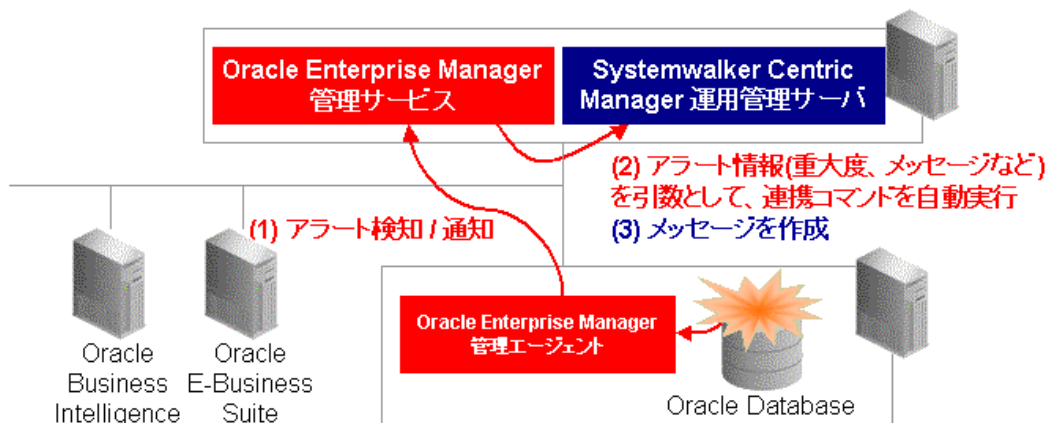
Oracle Enterprise Manager
管理サービス

Systemwalker Centric Manager 運用管理サーバ

(2) アラート情報(重大度、メッセージなど)を引数として、連携コマンドを自動実行

(3) メッセージを作成

(1) アラート検知 / 通知

Oracle Enterprise Manager
管理エージェント

Oracle Business Intelligence

Oracle E-Business Suite

Oracle Database